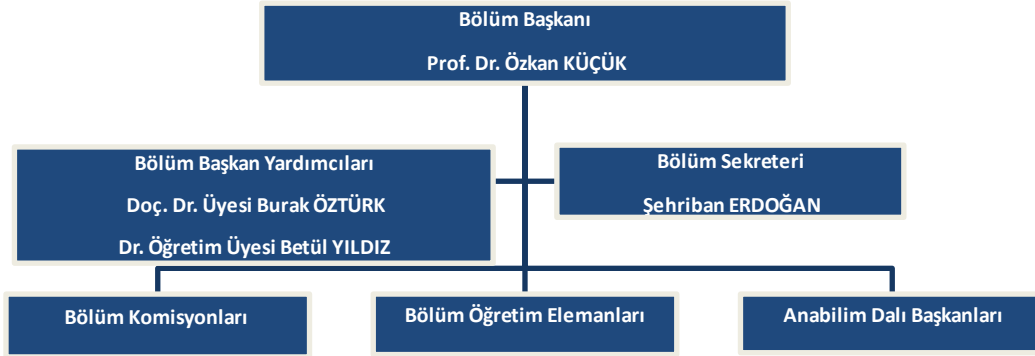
Bölüm Başkanı
Prof. Dr. Özkan KÜÇÜK

Bölüm Başkan Yardımcıları
Doç. Dr. Üyesi Burak ÖZTÜRK
Dr. Öğretim Üyesi Betül YILDIZ

Bölüm Sekreteri
Şehriban ERDOĞAN

Bölüm Komisyonları

Bölüm Öğretim Elemanları

Anabilim Dalı Başkanları